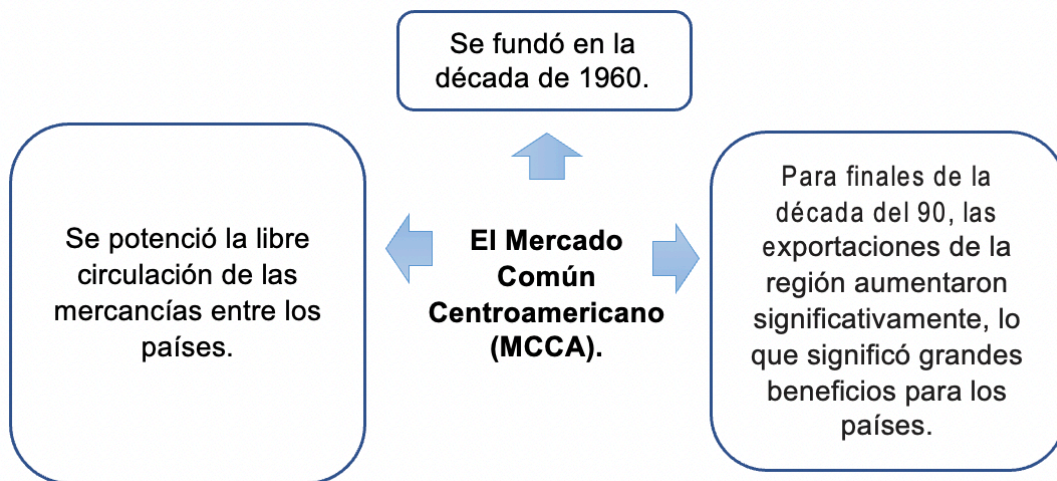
Se fundó en la década de 1960.

Se potenció la libre circulación de las mercancías entre los países.

El Mercado Común Centroamericano (MCCA).

Para finales de la década del 90, las exportaciones de la región aumentaron significativamente, lo que significó grandes beneficios para los países.